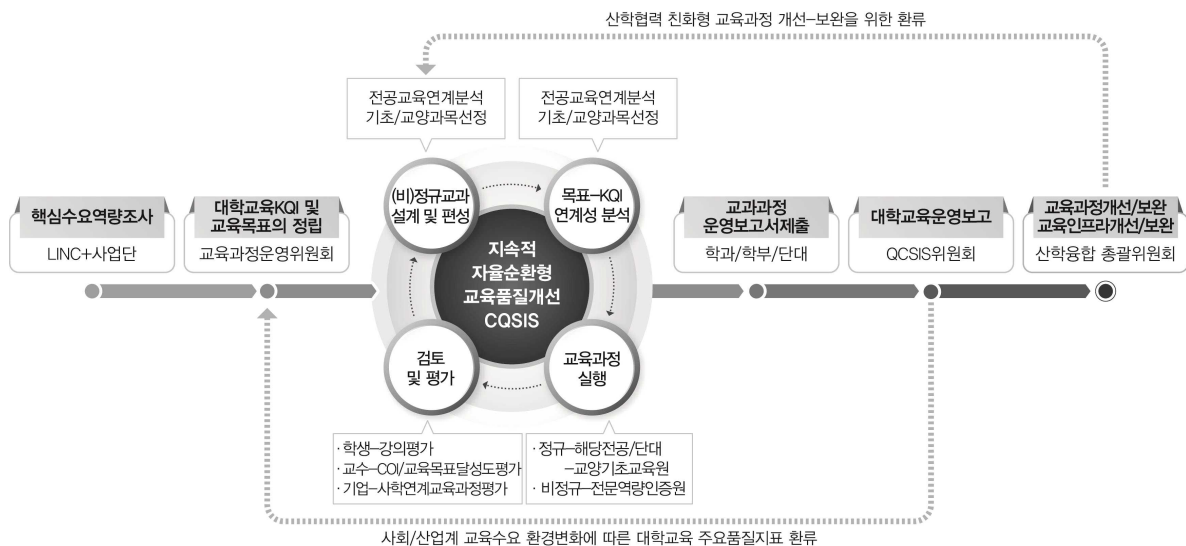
산학협력 친화형 교육과정 개선–보완을 위한 환류

전공교육연계분석
기초/교양과목선정

전공교육연계분석
기초/교양과목선정

핵심수요역량조사
LINC+사업단

대학교육KQI 및
교육목표의 정립
교육과정운영위원회

(비)정규교과
설계 및 편성

목표–KQI
연계성 분석

지속적
자율순환형
교육품질개선
CQSIS

검토
및 평가

교육과정
실행

교과과정
운영보고서제출
학과/학부/단대

대학교육운영보고
QCSIS위원회

교육과정개선/보완
교육인프라개선/보완
산학융합 총괄위원회

· 학생–강의평가
· 교수–COI/교육목표달성도평가
· 기업–사학연계교육과정평가

· 정규–해당전공/단대
–교양기초교육원
· 비정규–전문역량인증원

사회/산업계 교육수요 환경변화에 따른 대학교육 주요품질지표 환류